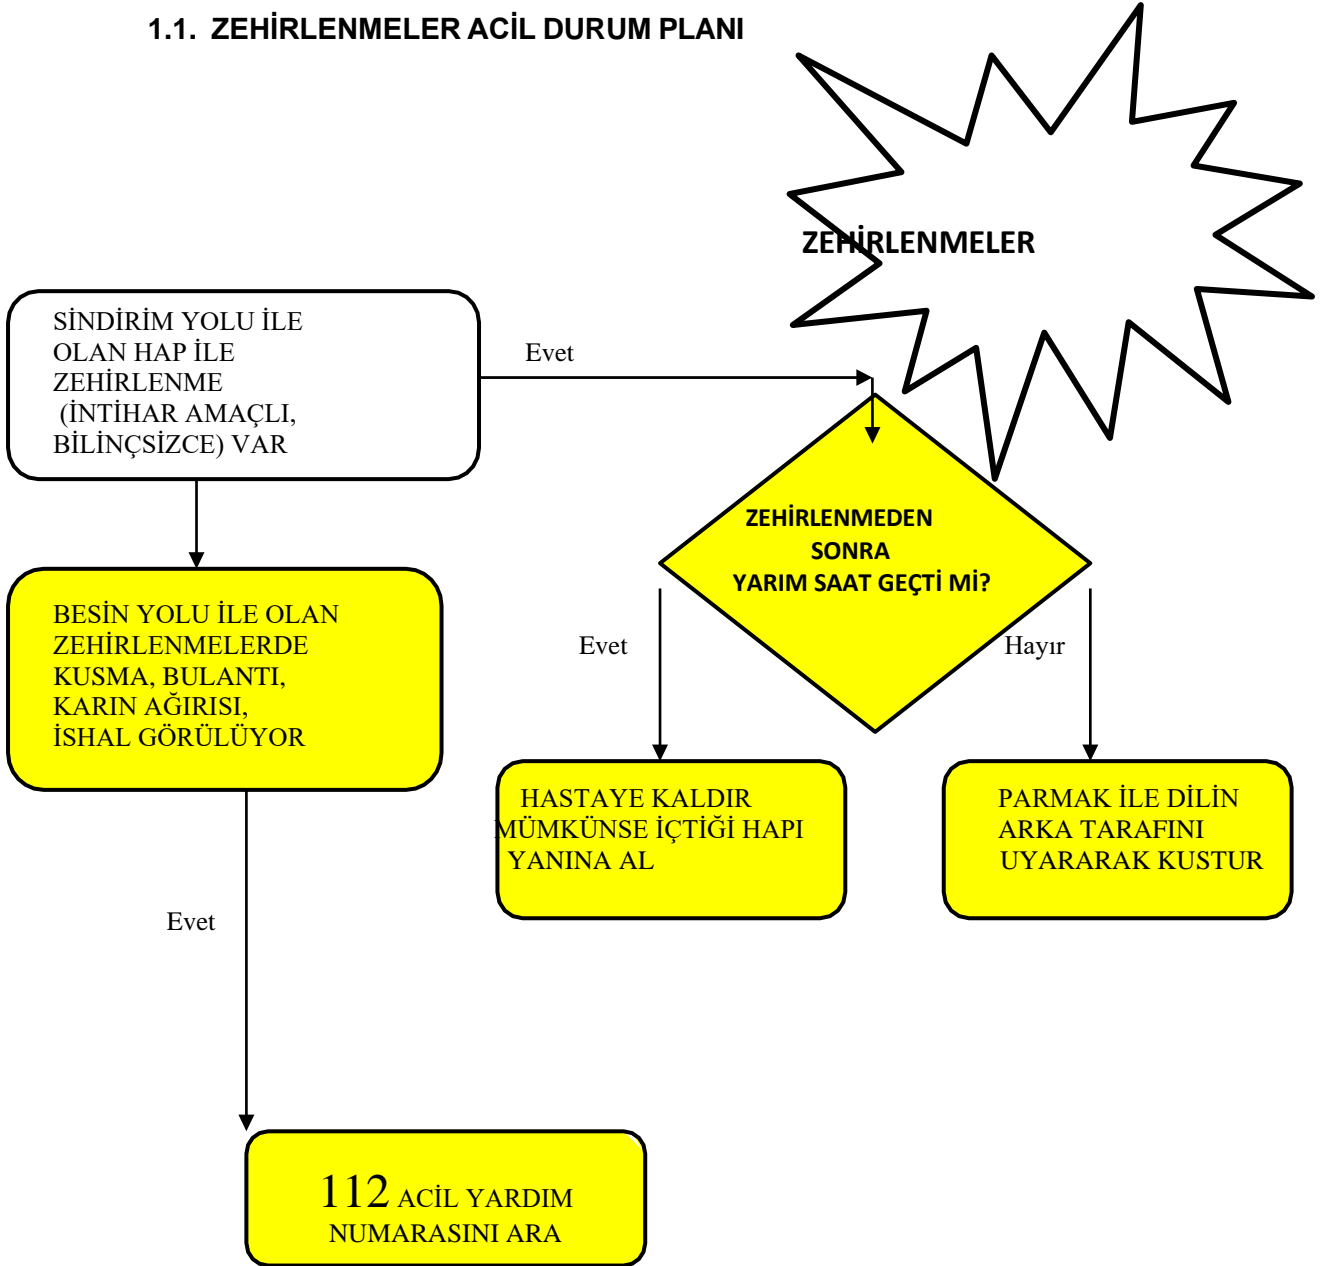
1.1. ZEHİRLENMELER ACİL DURUM PLANI

ZEHİRLENMELER

SİNDİRİM YOLU İLE OLAN HAP İLE ZEHİRLENME (İNTİHAR AMAÇLI, BİLİNÇSİZCE) VAR

Evet

ZEHİRLENMEDEN SONRA YARIM SAAT GEÇTİ Mİ?

BESİN YOLU İLE OLAN ZEHİRLENMELERDE KUSMA, BULANTI, KARIN AĞIRISI, İSHAL GÖRÜLÜYOR

Evet

Hayır

HASTAYE KALDIR MÜMKÜNSE İÇTİĞİ HAPI YANINA AL

PARMAK İLE DİLİN ARKA TARAFINI UYARARAK KUSTUR

Evet

112 ACİL YARDIM NUMARASINI ARA